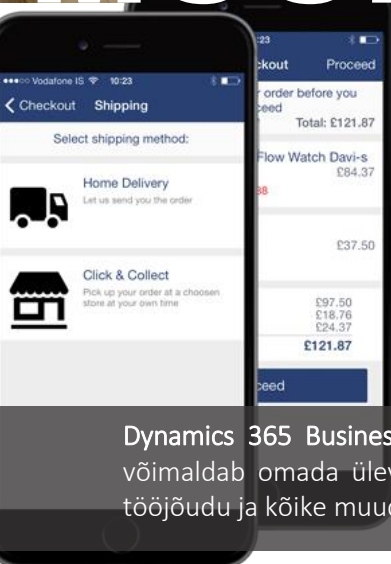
••••○ Vodafone IS 10:23
‹ Checkout Shipping
Select shipping method:
Home Delivery
Let us send you the order
Click & Collect
Pick up your order at a choosen store at your own time

:23
ckout Proceed
r order before you
ceed
Total: £121.87
Flow Watch Davi-s
£84.37
88
£37.50
£97.50
£18.76
£24.37
£121.87
ceed

Dynamics 365 Busines
võimaldab omada ülev
tööjõudu ja kõike muu